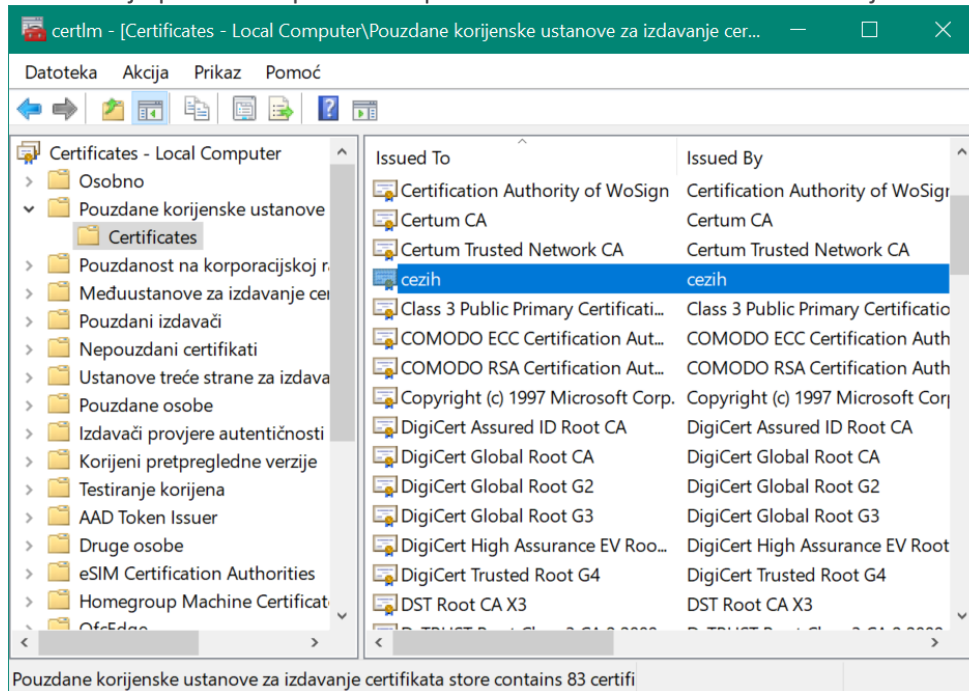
certlm - [Certificates - Local Computer\Pouzdane korijenske ustanove za izdavanje cer...

Datoteka Akcija Prikaz Pomoć

Certificates - Local Computer
Osobno
Pouzdane korijenske ustanove
Certificates
Pouzdanost na korporacijskoj r
Međuustanove za izdavanje ce
Pouzdani izdavači
Nepouzdani certifikati
Ustanove treće strane za izdava
Pouzdane osobe
Izdavači provjere autentičnosti
Korijeni pretpregledne verzije
Testiranje korijena
AAD Token Issuer
Druge osobe
eSIM Certification Authorities
Homegroup Machine Certificat
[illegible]

| Issued To | Issued By |
|---|---|
| Certification Authority of WoSign | Certification Authority of WoSigr |
| Certum CA | Certum CA |
| Certum Trusted Network CA | Certum Trusted Network CA |
| cezih | cezih |
| Class 3 Public Primary Certificati... | Class 3 Public Primary Certificatio |
| COMODO ECC Certification Aut... | COMODO ECC Certification Auth |
| COMODO RSA Certification Aut... | COMODO RSA Certification Auth |
| Copyright (c) 1997 Microsoft Corp. | Copyright (c) 1997 Microsoft Cor |
| DigiCert Assured ID Root CA | DigiCert Assured ID Root CA |
| DigiCert Global Root CA | DigiCert Global Root CA |
| DigiCert Global Root G2 | DigiCert Global Root G2 |
| DigiCert Global Root G3 | DigiCert Global Root G3 |
| DigiCert High Assurance EV Roo... | DigiCert High Assurance EV Root |
| DigiCert Trusted Root G4 | DigiCert Trusted Root G4 |
| DST Root CA X3 | DST Root CA X3 |
| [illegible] | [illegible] |

Pouzdane korijenske ustanove za izdavanje certifikata store contains 83 certifi